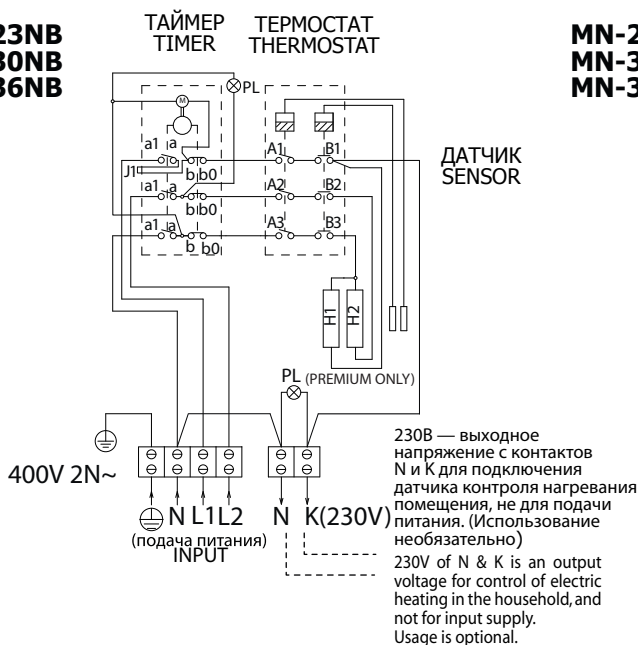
23NB
30NB
36NB

ТАЙМЕР
TIMER

ТЕРМОСТАТ
THERMOSTAT

MN-2
MN-3
MN-3

PL

M

a1 a
J1
b b0
a1 a
b b0
a1 a
b b0

A1 B1
A2 B2
A3 B3

ДАТЧИК
SENSOR

H1 H2

PL (PREMIUM ONLY)

400V 2N~

N L1 L2
(подача питания)
INPUT

N K(230V)

230В — выходное напряжение с контактов N и K для подключения датчика контроля нагревания помещения, не для подачи питания. (Использование необязательно)

230V of N & K is an output voltage for control of electric heating in the household, and not for input supply. Usage is optional.